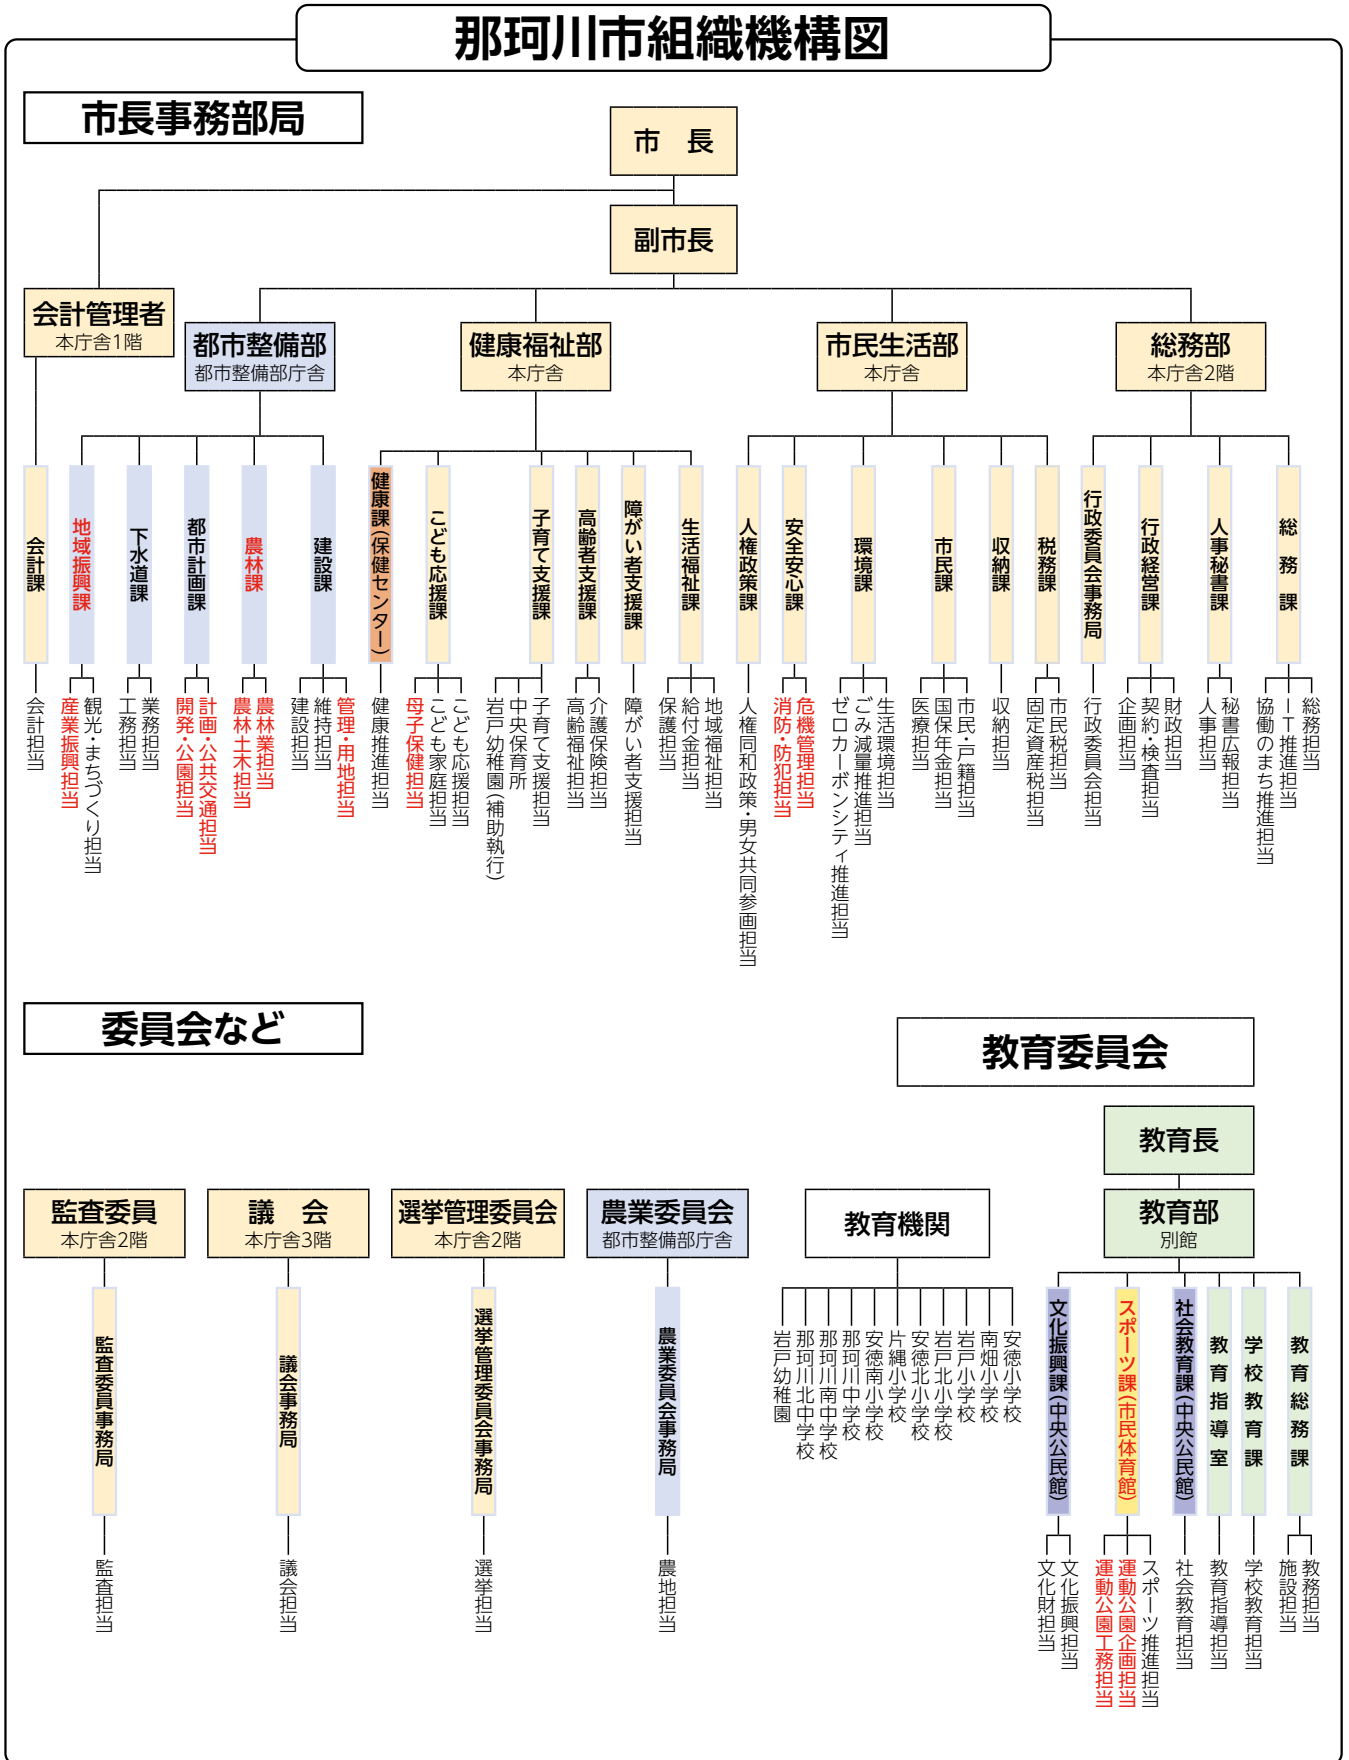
那珂川市組織機構図

市長事務部局

市　長

副市長

会計管理者
本庁舎1階

会計課
会計担当

都市整備部
都市整備部庁舎

地域振興課
観光・まちづくり担当
産業振興担当

下水道課
業務担当
工務担当

都市計画課
計画・公共交通担当
開発・公園担当

農林課
農林業担当
農林土木担当

建設課
管理・用地担当
維持担当
建設担当

健康福祉部
本庁舎

健康課（保健センター）
健康推進担当

こども応援課
こども応援担当
こども家庭担当
母子保健担当

子育て支援課
子育て支援担当
中央保育所
岩戸幼稚園（補助執行）

高齢者支援課
介護保険担当
高齢福祉担当

障がい者支援課
障がい者支援担当

生活福祉課
地域福祉担当
給付金担当
保護担当

市民生活部
本庁舎

人権政策課
人権同和政策・男女共同参画担当

安全安心課
危機管理担当
消防・防犯担当

環境課
生活環境担当
ごみ減量推進担当
ゼロカーボンシティ推進担当

市民課
市民・戸籍担当
国保年金担当
医療担当

収納課
収納担当

税務課
市民税担当
固定資産税担当

総務部
本庁舎2階

行政委員会事務局
行政委員会担当

行政経営課
財政担当
契約・検査担当
企画担当

人事秘書課
秘書広報担当
人事担当

総　務　課
総務担当
IT推進担当
協働のまち推進担当

委員会など

監査委員
本庁舎2階
監査委員事務局
監査担当

議　会
本庁舎3階
議会事務局
議会担当

選挙管理委員会
本庁舎2階
選挙管理委員会事務局
選挙担当

農業委員会
都市整備部庁舎
農業委員会事務局
農地担当

教育委員会

教育長

教育機関
安徳小学校
南畑小学校
岩戸小学校
岩戸北小学校
安徳北小学校
片縄小学校
安徳南小学校
那珂川中学校
那珂川南中学校
那珂川北中学校
岩戸幼稚園

教育部
別館

文化振興課（中央公民館）
文化振興担当
文化財担当

スポーツ課（市民体育館）
スポーツ推進担当
運動公園企画担当
運動公園工務担当

社会教育課（中央公民館）
社会教育担当

教育指導室
教育指導担当

学校教育課
学校教育担当

教育総務課
教務担当
施設担当